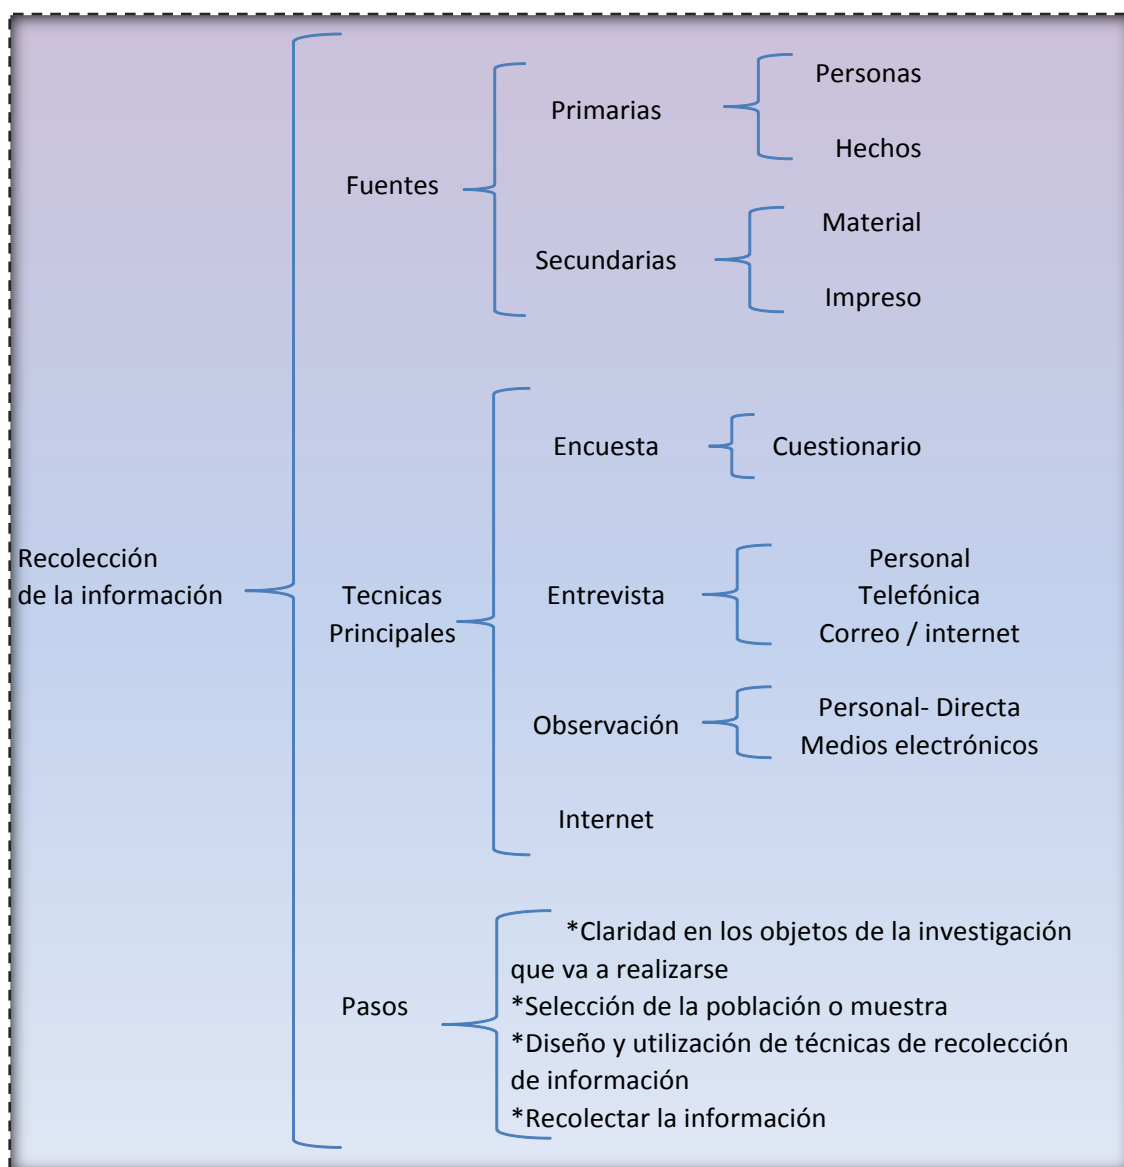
Recolección de la información

Fuentes

Primarias

Personas

Hechos

Secundarias

Material

Impreso

Tecnicas Principales

Encuesta

Cuestionario

Entrevista

Personal
Telefónica
Correo / internet

Observación

Personal- Directa
Medios electrónicos

Internet

Pasos

*Claridad en los objetos de la investigación que va a realizarse
*Selección de la población o muestra
*Diseño y utilización de técnicas de recolección de información
*Recolectar la información